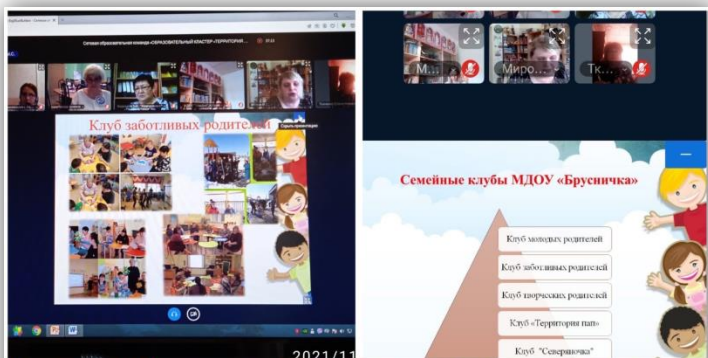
Сетевая образовательная команда «ОБРАЗОВАТЕЛЬНЫЙ КЛАСТЕР «ТЕРРИТОРИЯ...

Клуб заботливых родителей

2021/11

М...
Миро...
Тк...

Семейные клубы МДОУ «Брусничка»

Клуб молодых родителей

Клуб заботливых родителей

Клуб творческих родителей

Клуб «Территория пап»

Клуб "Североночка"